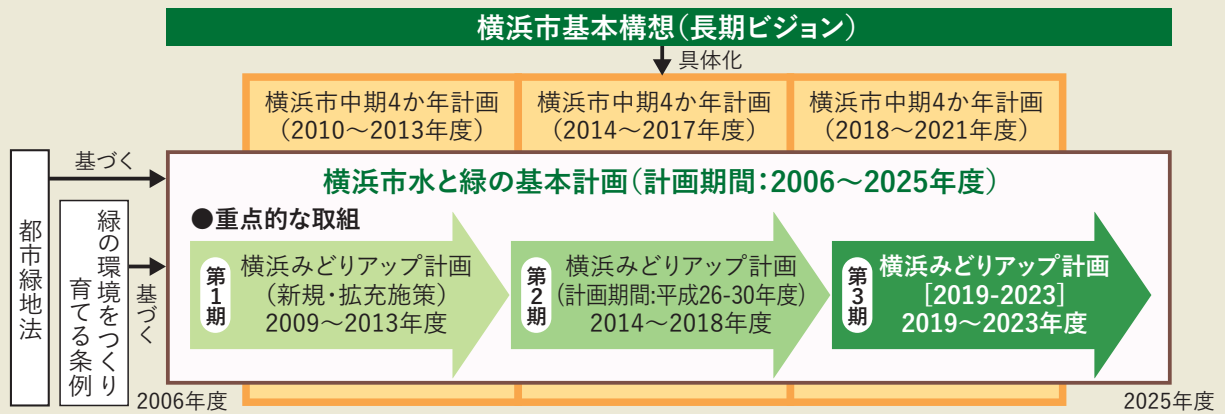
横浜市基本構想（長期ビジョン）

具体化

横浜市中期4か年計画（2010～2013年度）

横浜市中期4か年計画（2014～2017年度）

横浜市中期4か年計画（2018～2021年度）

都市緑地法

基づく

緑の環境をつくり育てる条例

基づく

横浜市水と緑の基本計画（計画期間：2006～2025年度）

●重点的な取組

第1期 横浜みどりアップ計画（新規・拡充施策）2009～2013年度

第2期 横浜みどりアップ計画（計画期間:平成26-30年度）2014～2018年度

第3期 横浜みどりアップ計画［2019-2023］2019～2023年度

2006年度

2025年度